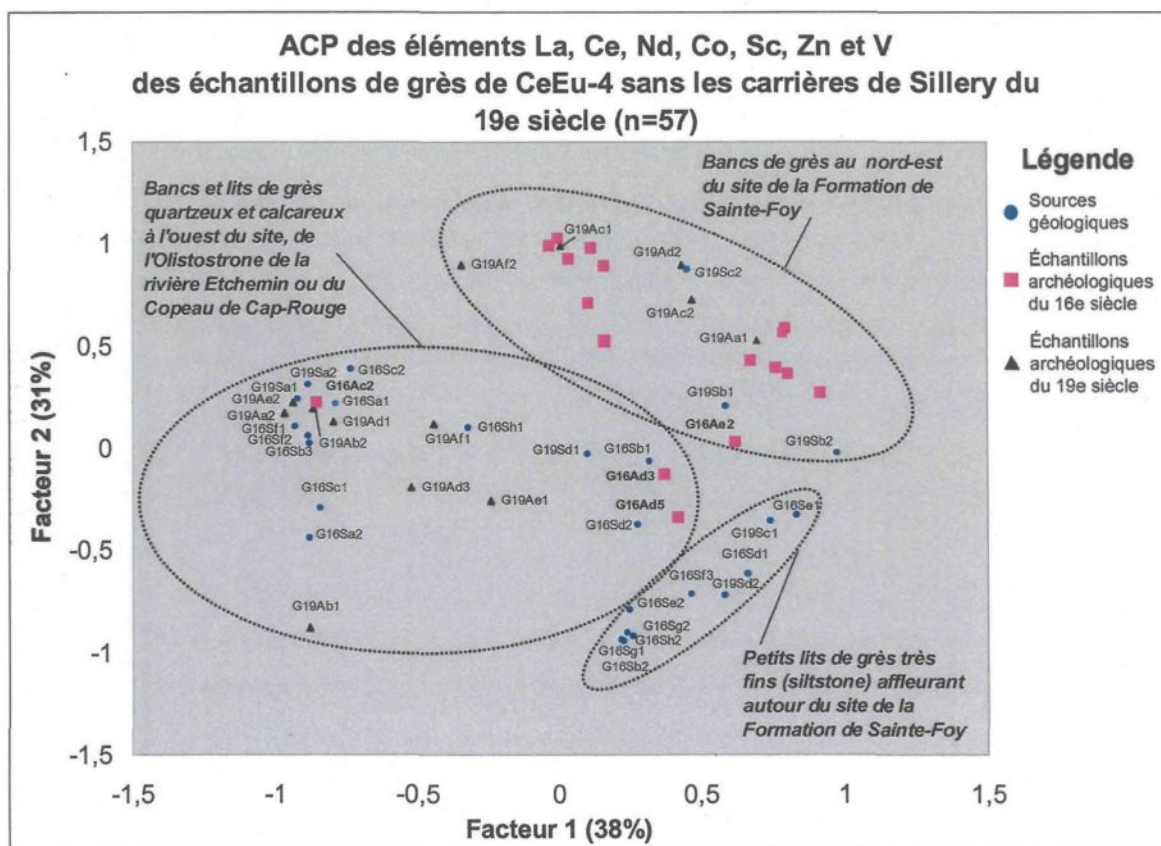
ACP des éléments La, Ce, Nd, Co, Sc, Zn et V des échantillons de grès de CeEu-4 sans les carrières de Sillery du 19e siècle (n=57)

Légende
Sources géologiques
Échantillons archéologiques du 16e siècle
Échantillons archéologiques du 19e siècle

Bancs et lits de grès quartzeux et calcareux à l'ouest du site, de l'Olistostrone de la rivière Etchemin ou du Copeau de Cap-Rouge

Bancs de grès au nord-est du site de la Formation de Sainte-Foy

Petits lits de grès très fins (siltstone) affleurant autour du site de la Formation de Sainte-Foy

G19Ac1
G19Af2
G19Ad2
G19Sc2
G19Ac2
G19Aa1
G19Sb1
G16Ae2
G19Sb2
G19Sa2
G16Sc2
G19Sa1
G16Ac2
G19Ae2
G16Sa1
G19Aa2
G19Ad1
G16Sf1
G16Sf2
G19Ab2
G16Sb3
G19Af1
G16Sh1
G19Sd1
G16Sb1
G16Ad3
G16Sc1
G19Ad3
G19Ae1
G16Ad5
G16Sa2
G16Sd2
G16Se1
G19Sc1
G16Sd1
G16Sf3
G19Sd2
G19Ab1
G16Se2
G16Sg2
G16Sh2
G16Sg1
G16Sb2

1,5
1
0,5
0
-0,5
-1
-1,5
Facteur 2 (31%)

-1,5
-1
-0,5
0
0,5
1
1,5
Facteur 1 (38%)